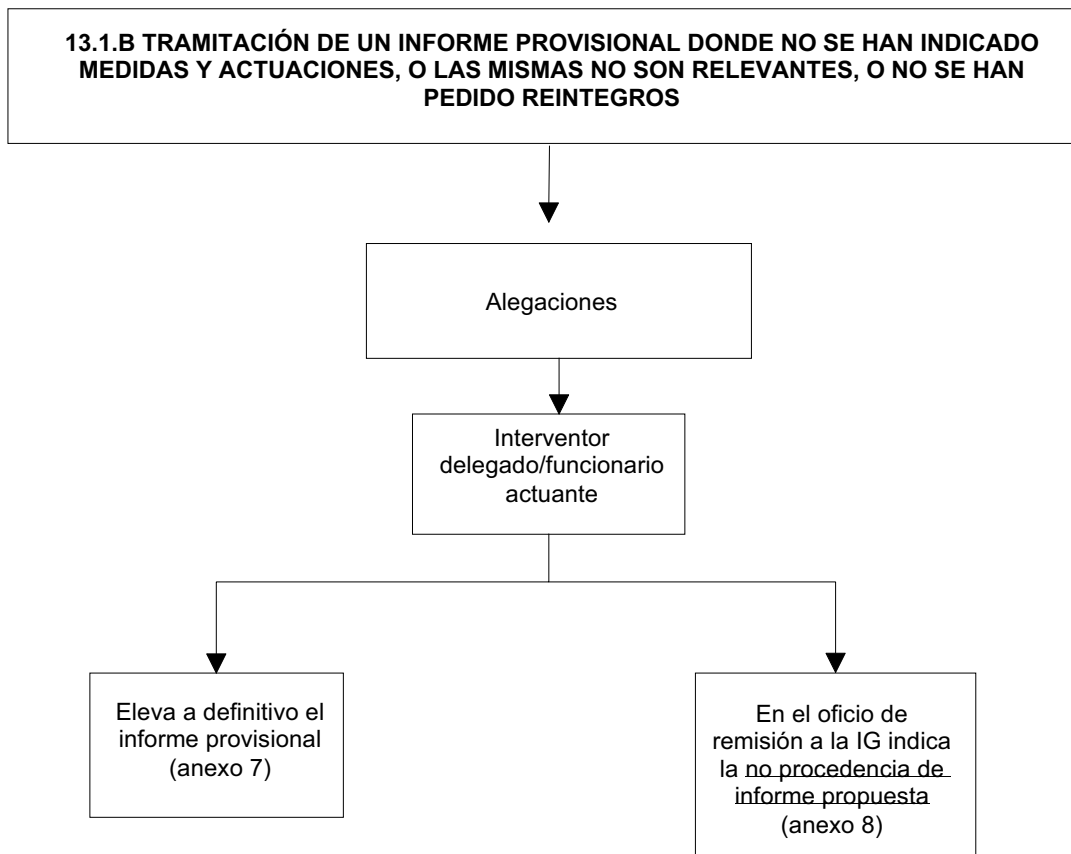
13.1.B TRAMITACIÓN DE UN INFORME PROVISIONAL DONDE NO SE HAN INDICADO MEDIDAS Y ACTUACIONES, O LAS MISMAS NO SON RELEVANTES, O NO SE HAN PEDIDO REINTEGROS

Alegaciones

Interventor delegado/funcionario actuante

Eleva a definitivo el informe provisional (anexo 7)

En el oficio de remisión a la IG indica la no procedencia de informe propuesta (anexo 8)